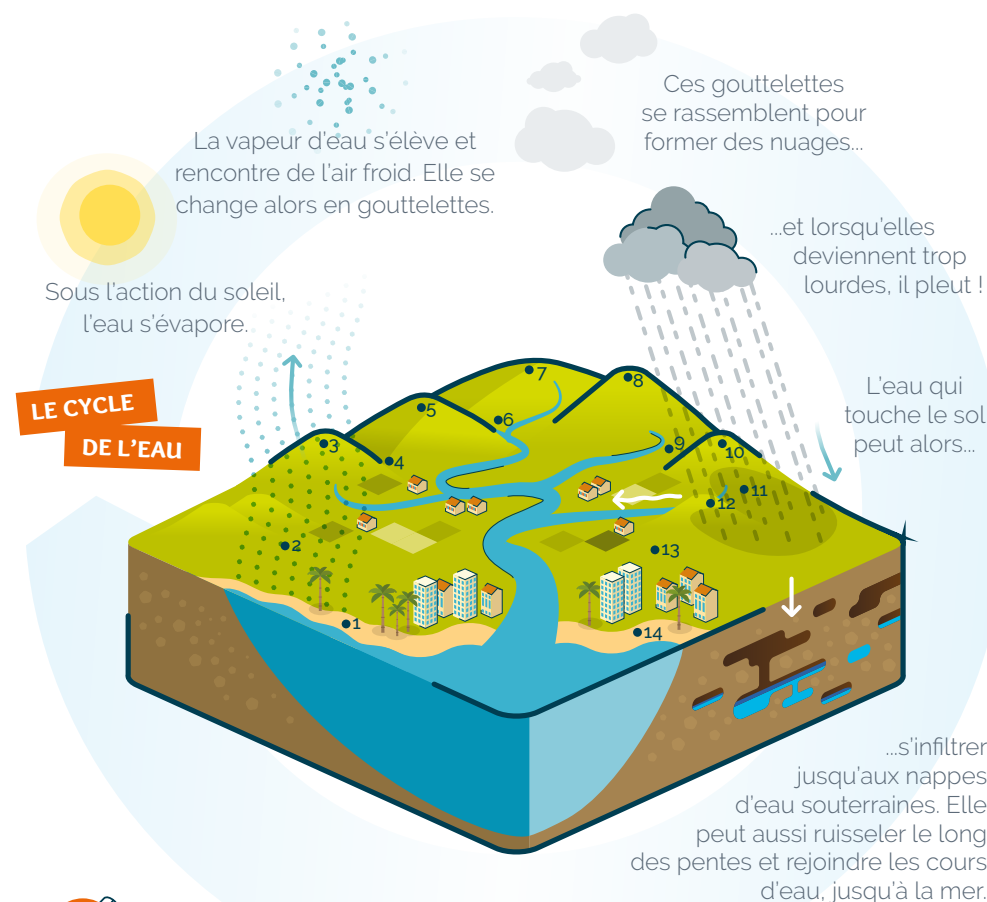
Ces gouttelettes se rassemblent pour former des nuages...

La vapeur d'eau s'élève et rencontre de l'air froid. Elle se change alors en gouttelettes.

...et lorsqu'elles deviennent trop lourdes, il pleut !

Sous l'action du soleil, l'eau s'évapore.

L'eau qui touche le sol peut alors...

LE CYCLE DE L'EAU

1
2
3
4
5
6
7
8
9
10
11
12
13
14

...s'infiltrer jusqu'aux nappes d'eau souterraines. Elle peut aussi ruisseler le long des pentes et rejoindre les cours d'eau, jusqu'à la mer.